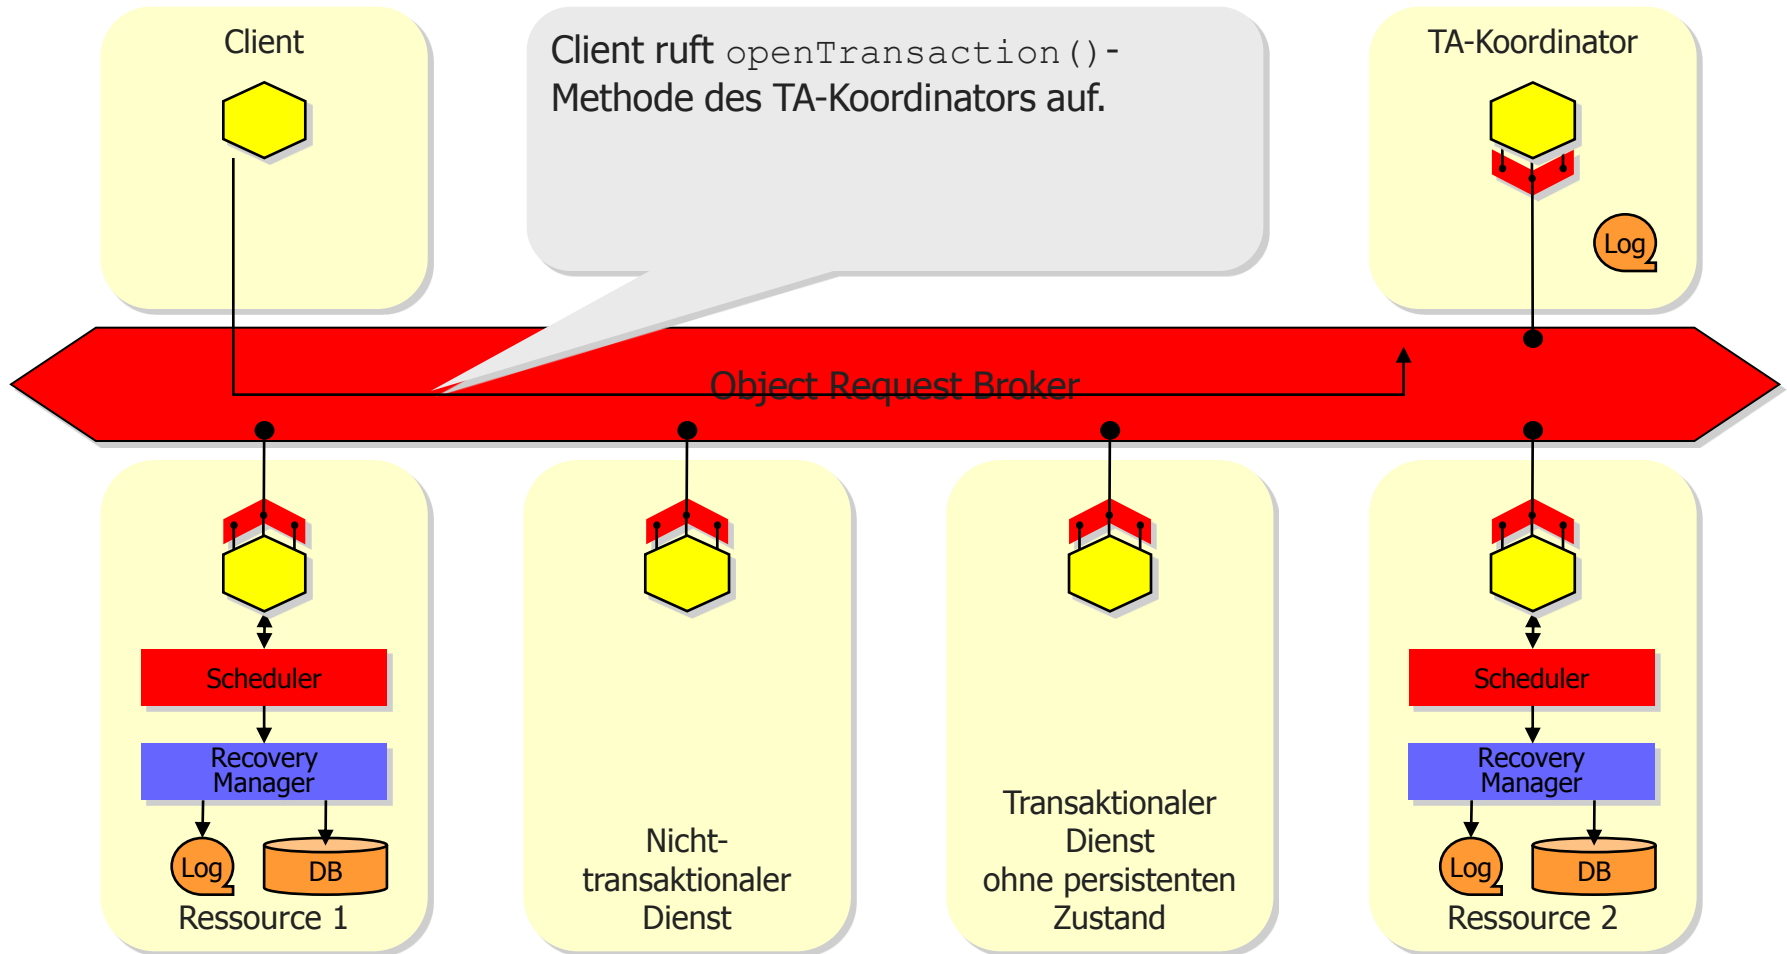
Client

Client ruft openTransaction()-Methode des TA-Koordinators auf.

TA-Koordinator

Log

Object Request Broker

Scheduler

Recovery Manager

Log

DB

Ressource 1

Nicht-transaktionaler Dienst

Transaktionaler Dienst ohne persistenten Zustand

Scheduler

Recovery Manager

Log

DB

Ressource 2